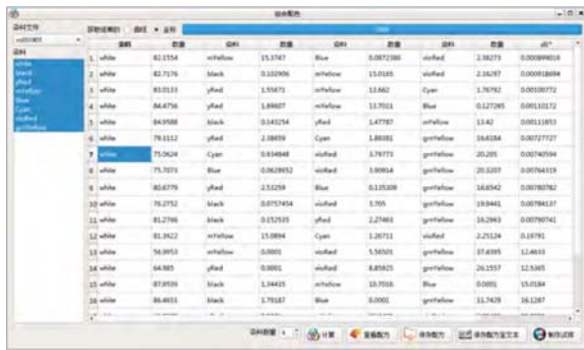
综合配方

染料文件
配方
white
black
yRed
mYellow
Blue
Cyan
vioRed
grnYellow

原始配色方案 自动 全部

| | 染料 | 数量 | 染料 | 数量 | 染料 | 数量 | 染料 | 数量 | dE* |
|---|---|---|---|---|---|---|---|---|---|
| 1 | white | 82.1554 | mYellow | 15.3747 | Blue | 0.0072380 | vioRed | 2.08273 | 0.000899018 |
| 2 | white | 82.7176 | black | 0.102906 | mYellow | 15.0165 | vioRed | 2.16297 | 0.000918694 |
| 3 | white | 83.0133 | yRed | 1.55671 | mYellow | 13.662 | Cyan | 1.76792 | 0.00100772 |
| 4 | white | 84.4756 | yRed | 1.89607 | mYellow | 13.7011 | Blue | 0.127265 | 0.00110172 |
| 5 | white | 84.9588 | black | 0.143254 | yRed | 1.47787 | mYellow | 13.42 | 0.00111853 |
| 6 | white | 79.1112 | yRed | 2.38659 | Cyan | 1.88381 | grnYellow | 16.6184 | 0.00727727 |
| 7 | white | 75.0624 | Cyan | 0.934848 | vioRed | 3.79773 | grnYellow | 20.205 | 0.00740594 |
| 8 | white | 75.7071 | Blue | 0.0628652 | vioRed | 3.90914 | grnYellow | 20.3207 | 0.00764319 |
| 9 | white | 80.6779 | yRed | 2.53259 | Blue | 0.135309 | grnYellow | 16.6542 | 0.00780782 |
| 10 | white | 76.2752 | black | 0.0757454 | vioRed | 3.705 | grnYellow | 19.9441 | 0.00784137 |
| 11 | white | 81.2766 | black | 0.152535 | yRed | 2.27463 | grnYellow | 16.2963 | 0.00790741 |
| 12 | white | 81.3922 | mYellow | 15.0894 | Cyan | 1.26711 | vioRed | 2.25124 | 0.16791 |
| 13 | white | 56.9953 | mYellow | 0.0001 | vioRed | 5.56505 | grnYellow | 37.4395 | 12.4633 |
| 14 | white | 64.985 | yRed | 0.0001 | vioRed | 8.85925 | grnYellow | 26.1557 | 12.5365 |
| 15 | white | 87.8559 | black | 1.34435 | mYellow | 10.7016 | Blue | 0.0001 | 15.0184 |
| 16 | white | 86.4651 | black | 1.79187 | Blue | 0.0001 | grnYellow | 11.7429 | 16.1287 |

染料数量 4 计算 查看配方 保存配方 保存配方至文本 制作流程